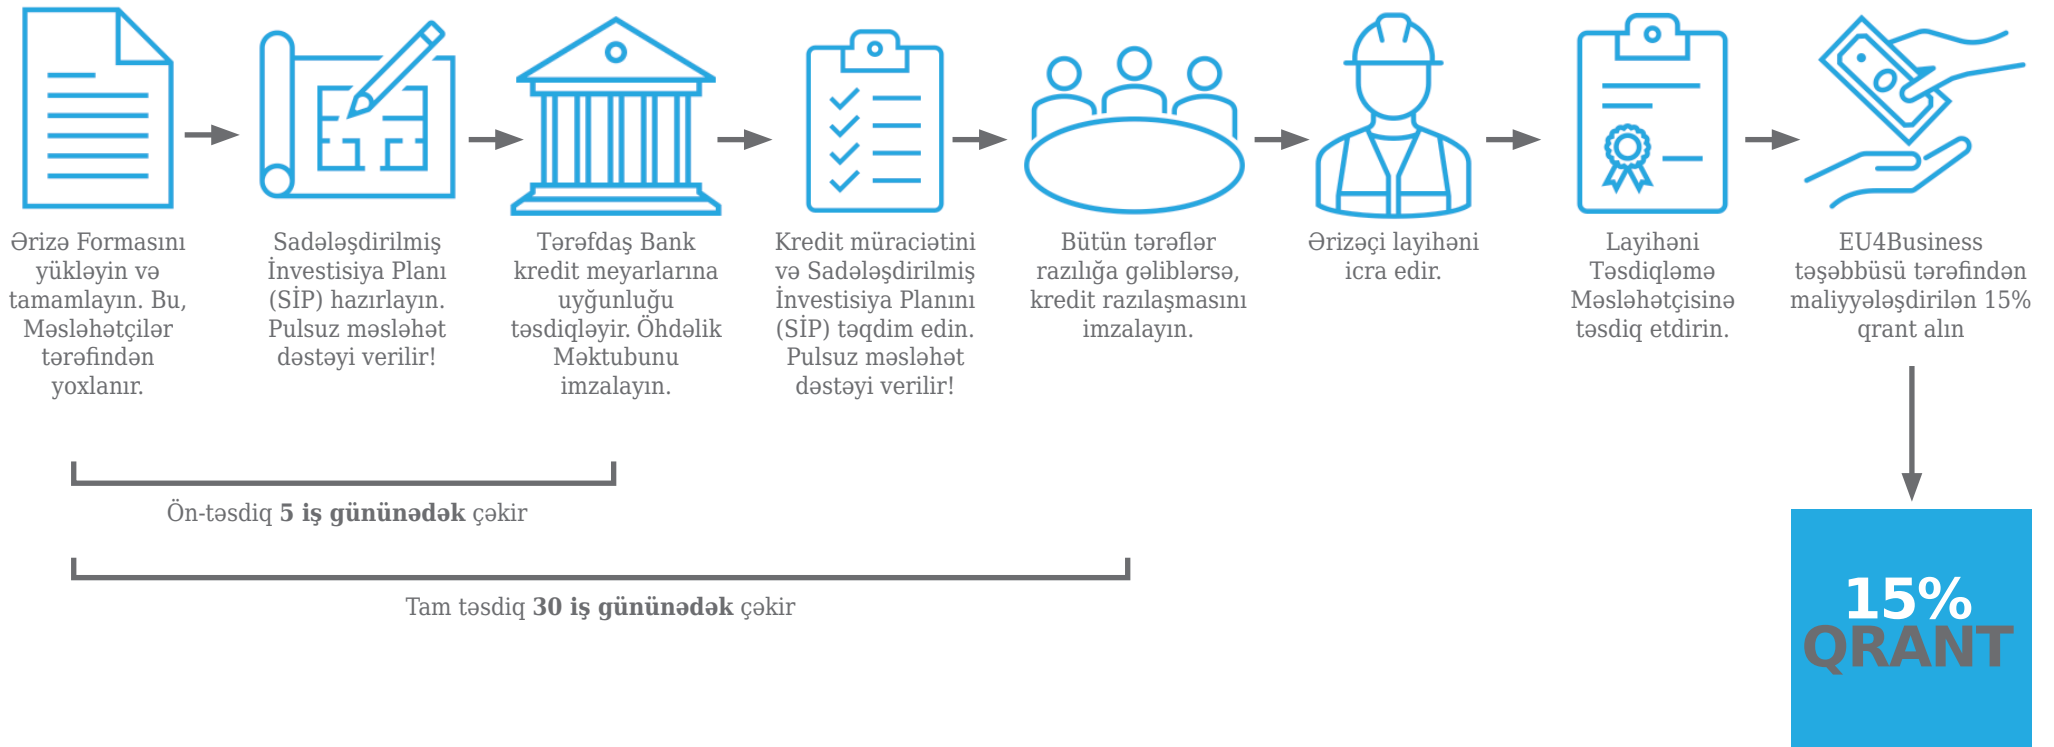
Ərizə Formasını yükləyin və tamamlayın. Bu, Məsləhətçilər tərəfindən yoxlanır.

Sadələşdirilmiş İnvestisiya Planı (SİP) hazırlayın. Pulsuz məsləhət dəstəyi verilir!

Tərəfdaş Bank kredit meyarlarına uyğunluğu təsdiqləyir. Öhdəlik Məktubunu imzalayın.

Kredit müraciətini və Sadələşdirilmiş İnvestisiya Planını (SİP) təqdim edin. Pulsuz məsləhət dəstəyi verilir!

Bütün tərəflər razılığa gəliblərsə, kredit razılaşmasını imzalayın.

Ərizəçi layihəni icra edir.

Layihəni Təsdiqləmə Məsləhətçisinə təsdiq etdirin.

EU4Business təşəbbüsü tərəfindən maliyyələşdirilən 15% qrant alın

Ön-təsdiq **5 iş günündək** çəkir

Tam təsdiq **30 iş günündək** çəkir

15% QRANT